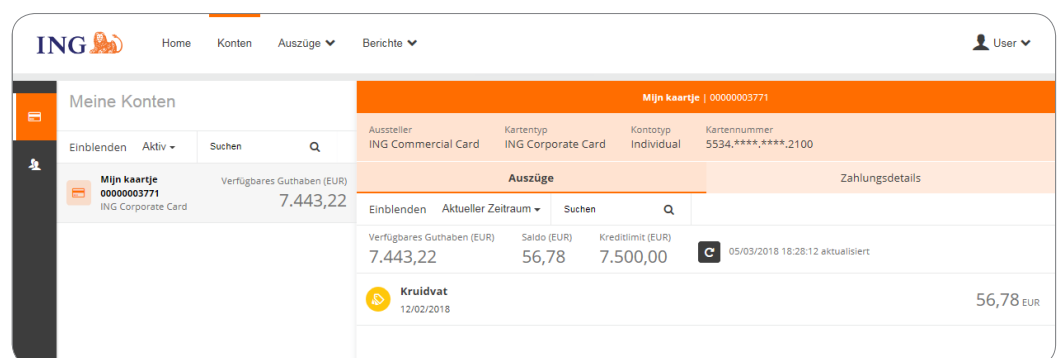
ING

Home Konten Auszüge Berichte

User

Meine Konten

Einblenden Aktiv

Suchen

Mijn kaartje
00000003771
ING Corporate Card

Verfügbares Guthaben (EUR)
7.443,22

Mijn kaartje | 00000003771

| Aussteller | Kartentyp | Kontotyp | Kartennummer |
|---|---|---|---|
| ING Commercial Card | ING Corporate Card | Individual | 5534.****.****.2100 |

Auszüge

Zahlungsdetails

Einblenden Aktueller Zeitraum

Suchen

Verfügbares Guthaben (EUR)
7.443,22

Saldo (EUR)
56,78

Kreditlimit (EUR)
7.500,00

05/03/2018 18:28:12 aktualisiert

Kruidvat
12/02/2018

56,78 EUR